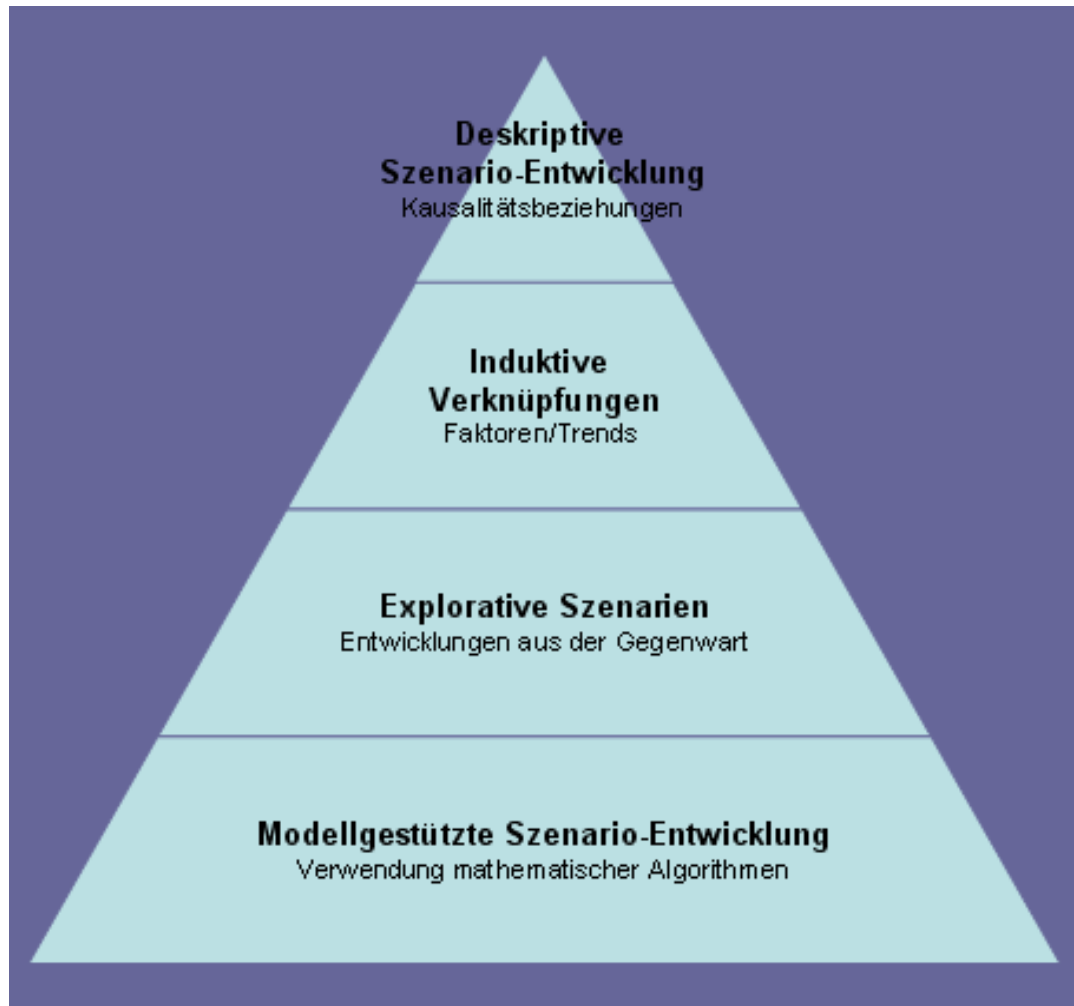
Deskriptive Szenario-Entwicklung
Kausalitätsbeziehungen

Induktive Verknüpfungen
Faktoren/Trends

Explorative Szenarien
Entwicklungen aus der Gegenwart

Modellgestützte Szenario-Entwicklung
Verwendung mathematischer Algorithmen